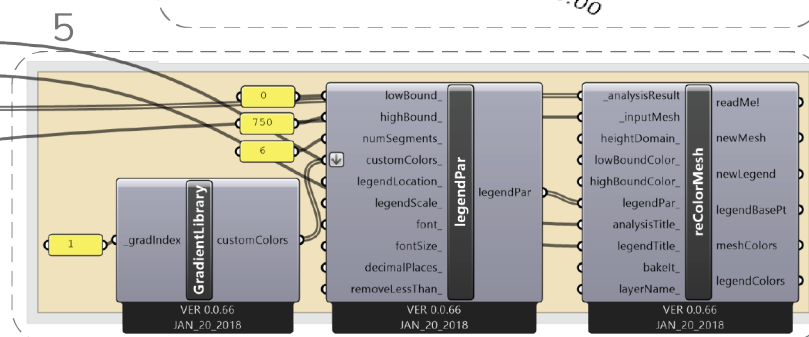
.00

5

0
750
6

1
_gradIndex
GradientLibrary
customColors
VER 0.0.66
JAN_20_2018

lowBound_
highBound_
numSegments_
customColors_
legendLocation_
legendScale_
font_
fontSize_
decimalPlaces_
removeLessThan_
legendPar
legendPar
VER 0.0.66
JAN_20_2018

_analysisResult
_inputMesh
heightDomain_
lowBoundColor_
highBoundColor_
legendPar_
analysisTitle_
legendTitle_
bakeIt_
layerName_
reColorMesh
readMe!
newMesh
newLegend
legendBasePt
meshColors
legendColors
VER 0.0.66
JAN_20_2018